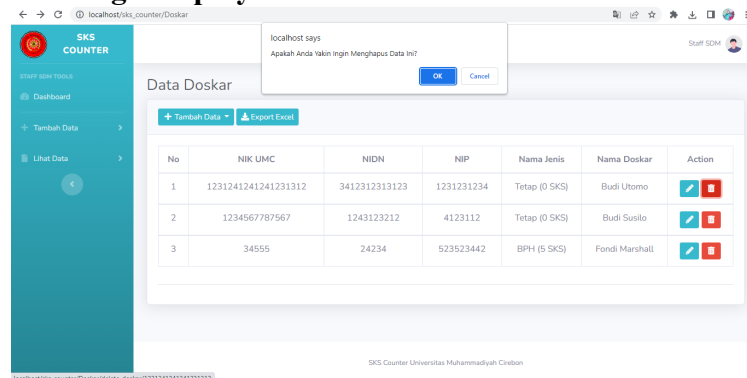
localhost/sks_counter/Doskar

localhost says
Apakah Anda Yakin Ingin Menghapus Data Ini?
OK Cancel

SKS COUNTER

Staff SDM

STAFF SDM TOOLS
Dashboard
Tambah Data
Lihat Data

Data Doskar

Tambah Data Export Excel

| No | NIK UMC | NIDN | NIP | Nama Jenis | Nama Doskar | Action |
|---|---|---|---|---|---|---|
| 1 | 1231241241241231312 | 3412312313123 | 1231231234 | Tetap (0 SKS) | Budi Utomo | |
| 2 | 1234567787567 | 1243123212 | 4123112 | Tetap (0 SKS) | Budi Susilo | |
| 3 | 34555 | 24234 | 523523442 | BPH (5 SKS) | Fondi Marshall | |

SKS Counter Universitas Muhammadiyah Cirebon

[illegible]